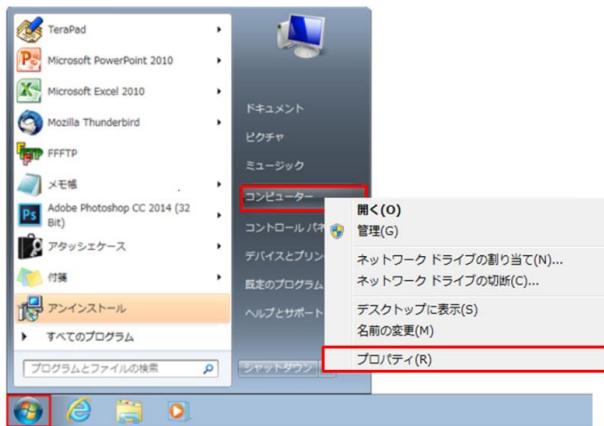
TeraPad
Microsoft PowerPoint 2010
Microsoft Excel 2010
Mozilla Thunderbird
FFFTP
メモ帳
Adobe Photoshop CC 2014 (32 Bit)
アタッシェケース
付箋
アンインストール
すべてのプログラム
プログラムとファイルの検索

ドキュメント
ピクチャ
ミュージック
コンピューター
コントロール パネ
デバイスとプリン
既定のプログラム
ヘルプとサポート
シャットダウン

開く(O)
管理(G)
ネットワーク ドライブの割り当て(N)...
ネットワーク ドライブの切断(C)...
デスクトップに表示(S)
名前の変更(M)
プロパティ(R)